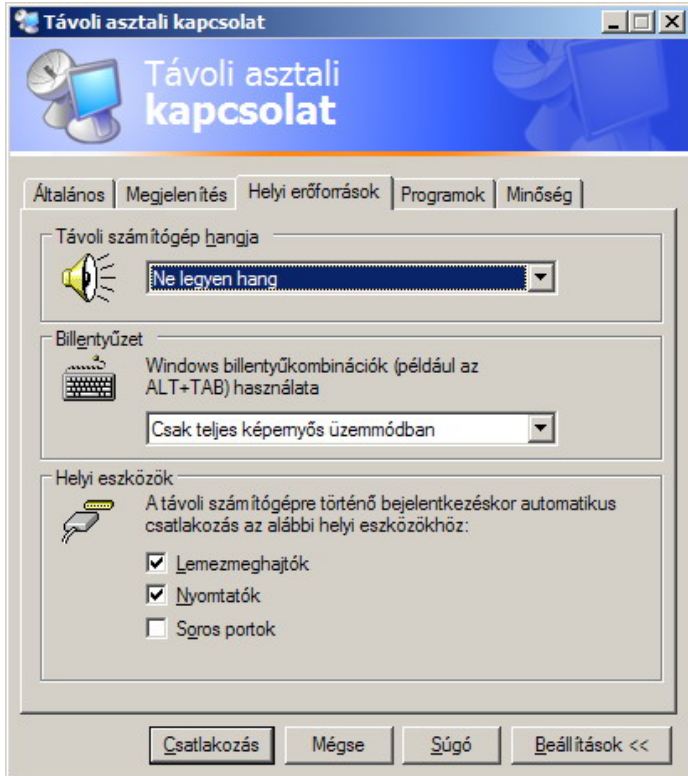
Távoli asztali kapcsolat

Távoli asztali
kapcsolat

Általános | Megjelenítés | Helyi erőforrások | Programok | Minőség

Távoli számítógép hangja

Ne legyen hang

Billentyűzet

Windows billentyűkombinációk (például az ALT+TAB) használata

Csak teljes képernyős üzemmódban

Helyi eszközök

A távoli számítógépre történő bejelentkezéskor automatikus csatlakozás az alábbi helyi eszközökhöz:

☑ Lemezmeghajtók
☑ Nyomtatók
☐ Soros portok

Csatlakozás | Mégse | Súgó | Beállítások <<